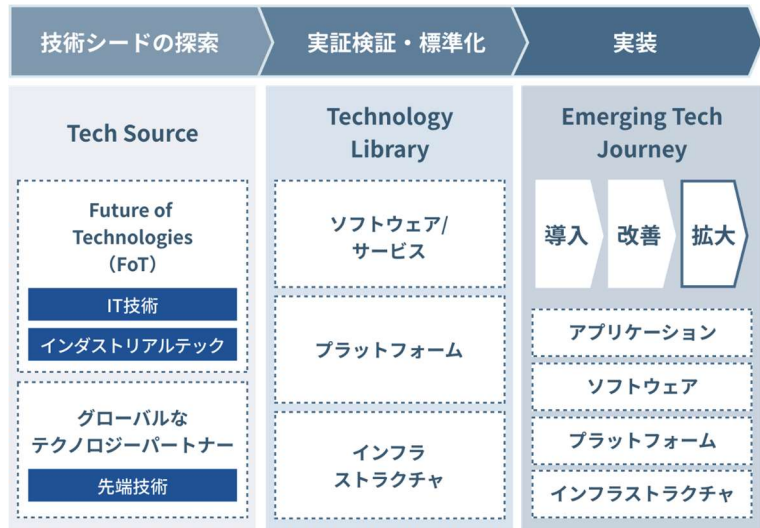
技術シードの探索

実証検証・標準化

実装

Tech Source

Future of Technologies (FoT)

IT技術

インダストリアルテック

グローバルなテクノロジーパートナー

先端技術

Technology Library

ソフトウェア/サービス

プラットフォーム

インフラストラクチャ

Emerging Tech Journey

導入

改善

拡大

アプリケーション

ソフトウェア

プラットフォーム

インフラストラクチャ